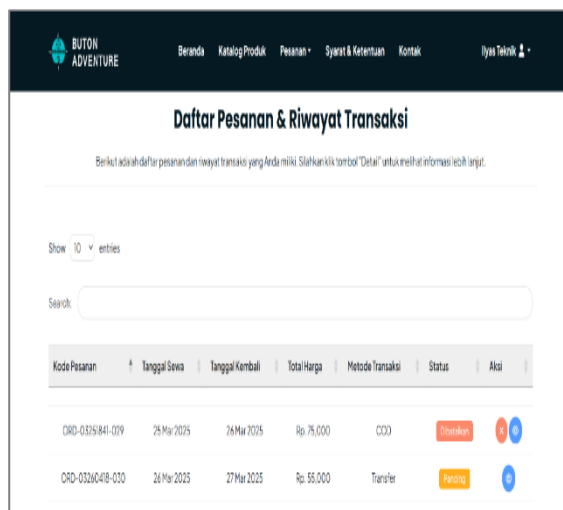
BUTON ADVENTURE

Beranda Katalog Produk Pesanan ▾ Syarat & Ketentuan Kontak

Ilyas Teknik ▾

Daftar Pesanan & Riwayat Transaksi

Berikut adalah daftar pesanan dan riwayat transaksi yang Anda miliki. Silahkan klik tombol "Detail" untuk melihat informasi lebih lanjut.

Show 10 entries

Search:

| Kode Pesanan | Tanggal Sewa | Tanggal Kembali | Total Harga | Metode Transaksi | Status | Aksi |
|---|---|---|---|---|---|---|
| ORD-03251841-029 | 25 Mar 2025 | 26 Mar 2025 | Rp. 75,000 | COD | Dibatalkan | |
| ORD-03260418-030 | 26 Mar 2025 | 27 Mar 2025 | Rp. 55,000 | Transfer | Pending | |